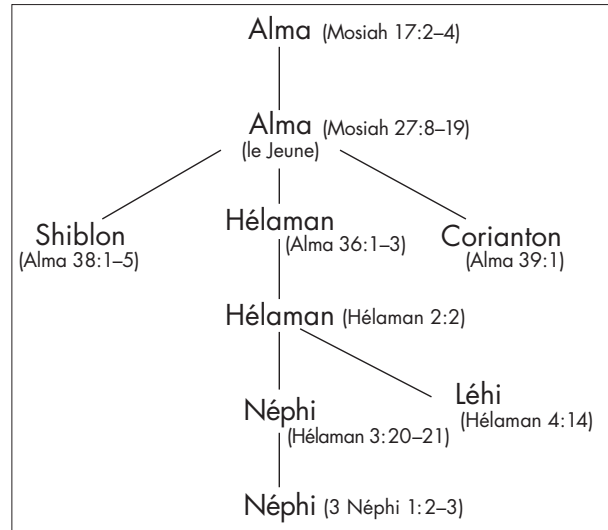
Alma (Mosiah 17:2–4)

Alma (Mosiah 27:8–19)
(le Jeune)

Shiblon
(Alma 38:1–5)

Hélaman
(Alma 36:1–3)

Corianton
(Alma 39:1)

Hélaman (Hélaman 2:2)

Néphi
(Hélaman 3:20–21)

Léhi
(Hélaman 4:14)

Néphi (3 Néphi 1:2–3)